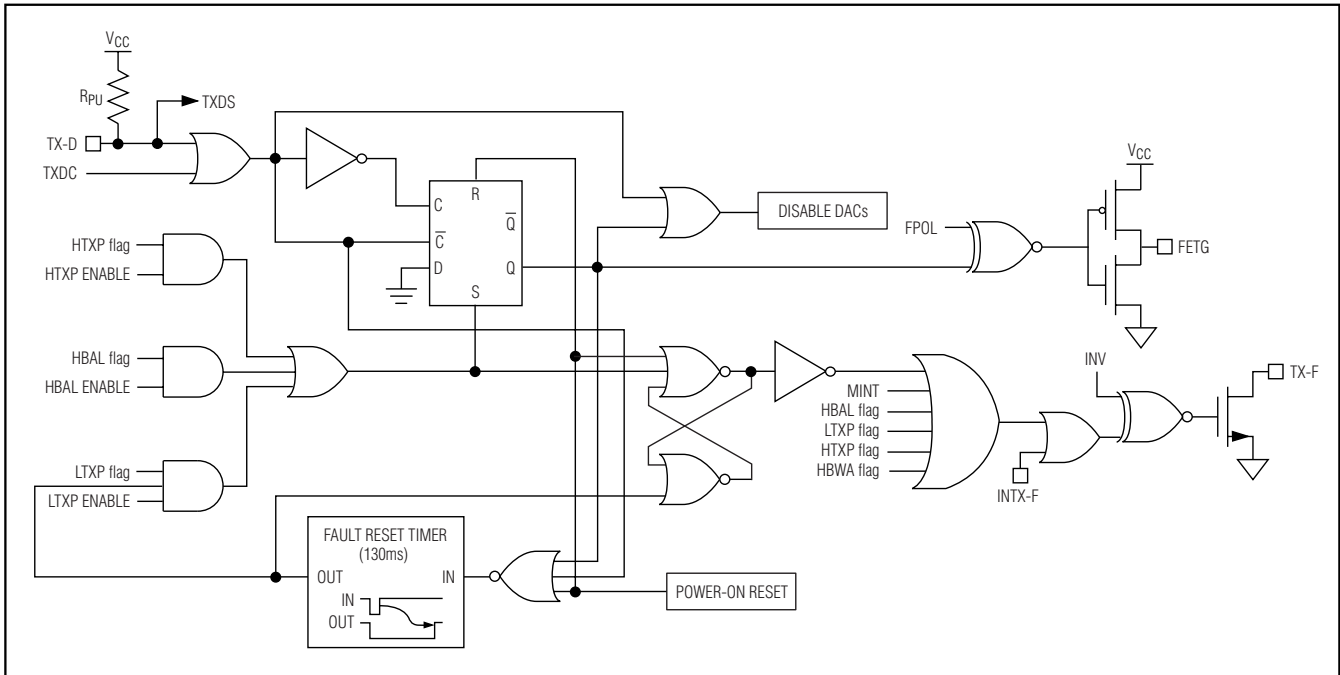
$V_{CC}$
$R_{PU}$
TXDS
TX-D
TXDC
C
R
$\overline{Q}$
$\overline{C}$
D
Q
S
DISABLE DACs
$V_{CC}$
FPOL
FETG
HTXP flag
HTXP ENABLE
HBAL flag
HBAL ENABLE
LTXP flag
LTXP ENABLE
MINT
HBAL flag
LTXP flag
HTXP flag
HBWA flag
INV
TX-F
INTX-F
FAULT RESET TIMER
(130ms)
OUT
IN
IN
OUT
POWER-ON RESET